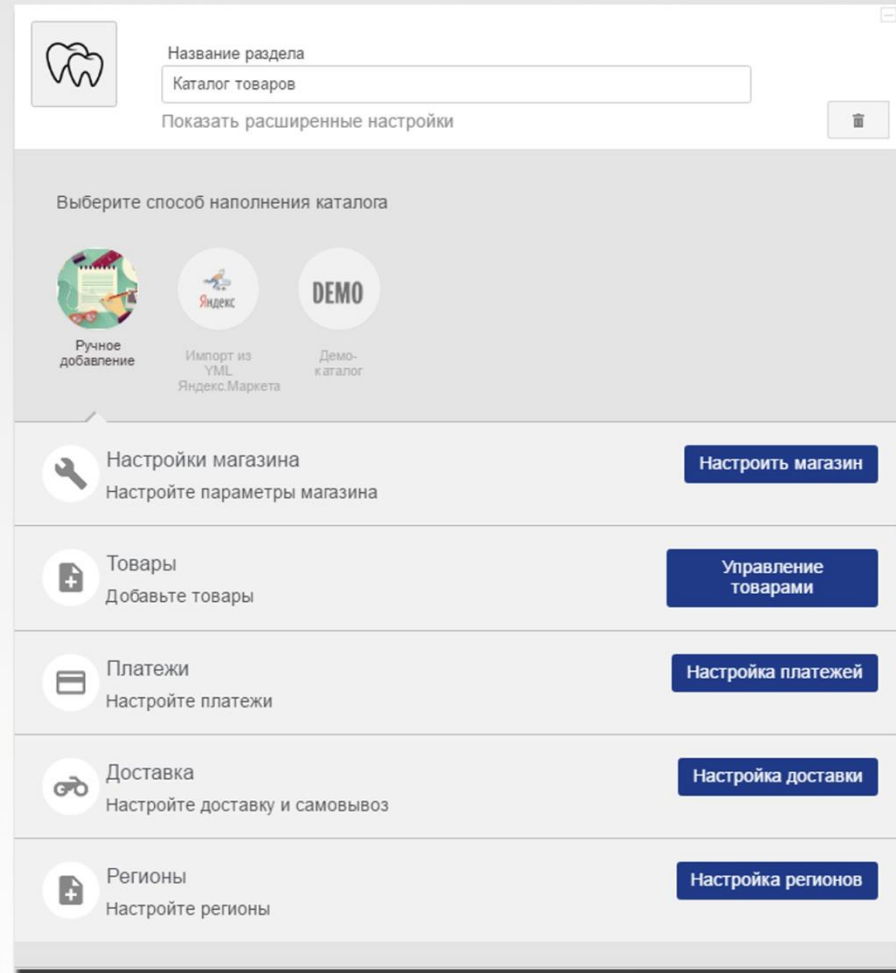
Название раздела

Каталог товаров

Показать расширенные настройки

Выберите способ наполнения каталога

Ручное добавление

Яндекс

Импорт из YML Яндекс.Маркета

DEMO

Демо-каталог

Настройки магазина
Настройте параметры магазина

Настроить магазин

Товары
Добавьте товары

Управление товарами

Платежи
Настройте платежи

Настройка платежей

Доставка
Настройте доставку и самовывоз

Настройка доставки

Регионы
Настройте регионы

Настройка регионов